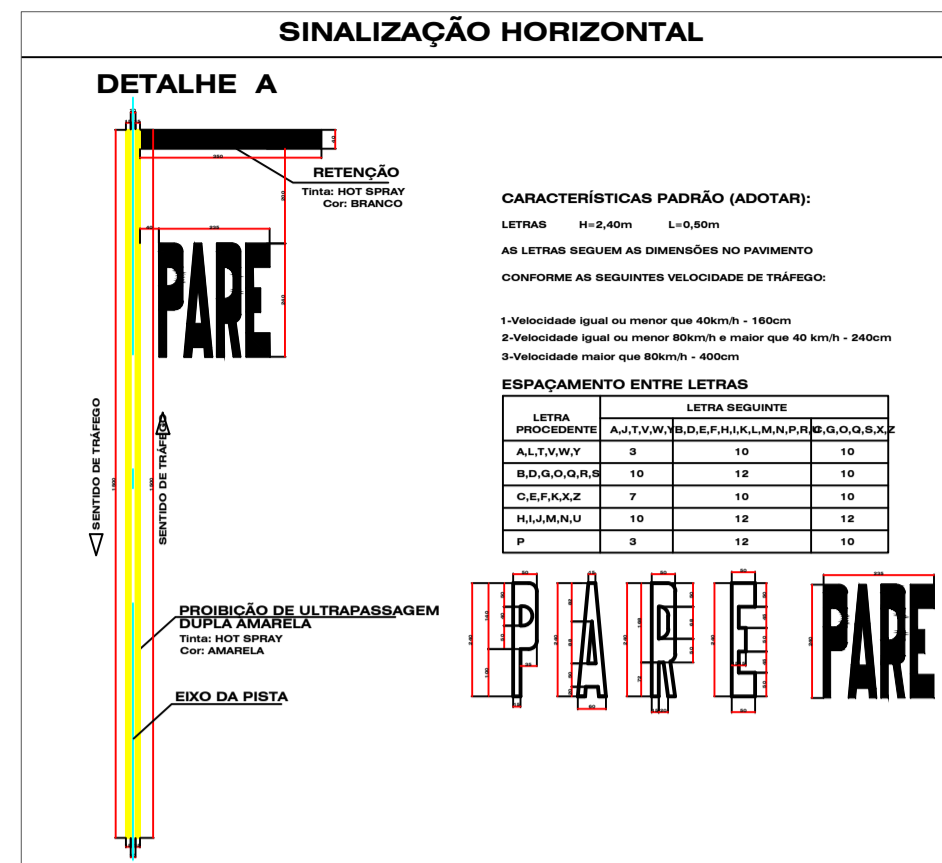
SINALIZAÇÃO HORIZONTAL

DETALHE A

RETENÇÃO
Tinta: HOT SPRAY
Cor: BRANCO

350

235

PARE

240

CARACTERÍSTICAS PADRÃO (ADOTAR):

LETRAS H=2,40m L=0,50m

AS LETRAS SEGUEM AS DIMENSÕES NO PAVIMENTO

CONFORME AS SEGUINTES VELOCIDADE DE TRÁFEGO:

1-Velocidade igual ou menor que 40km/h - 160cm
2-Velocidade igual ou menor 80km/h e maior que 40 km/h - 240cm
3-Velocidade maior que 80km/h - 400cm

ESPAÇAMENTO ENTRE LETRAS

| LETRA PROCEDENTE | LETRA SEGUINTE A,J,T,V,W,Y | B,D,E,F,H,I,K,L,M,N,P,R,U | C,G,O,Q,S,X,Z |
|---|---|---|---|
| A,L,T,V,W,Y | 3 | 10 | 10 |
| B,D,G,O,Q,R,S | 10 | 12 | 10 |
| C,E,F,K,X,Z | 7 | 10 | 10 |
| H,I,J,M,N,U | 10 | 12 | 12 |
| P | 3 | 12 | 10 |

SENTIDO DE TRÁFEGO

SENTIDO DE TRÁFEGO

PROIBIÇÃO DE ULTRAPASSAGEM
DUPLA AMARELA
Tinta: HOT SPRAY
Cor: AMARELA

EIXO DA PISTA

50 240 50 50 240 50 50 240 50 50 240 50 235 240

PARE